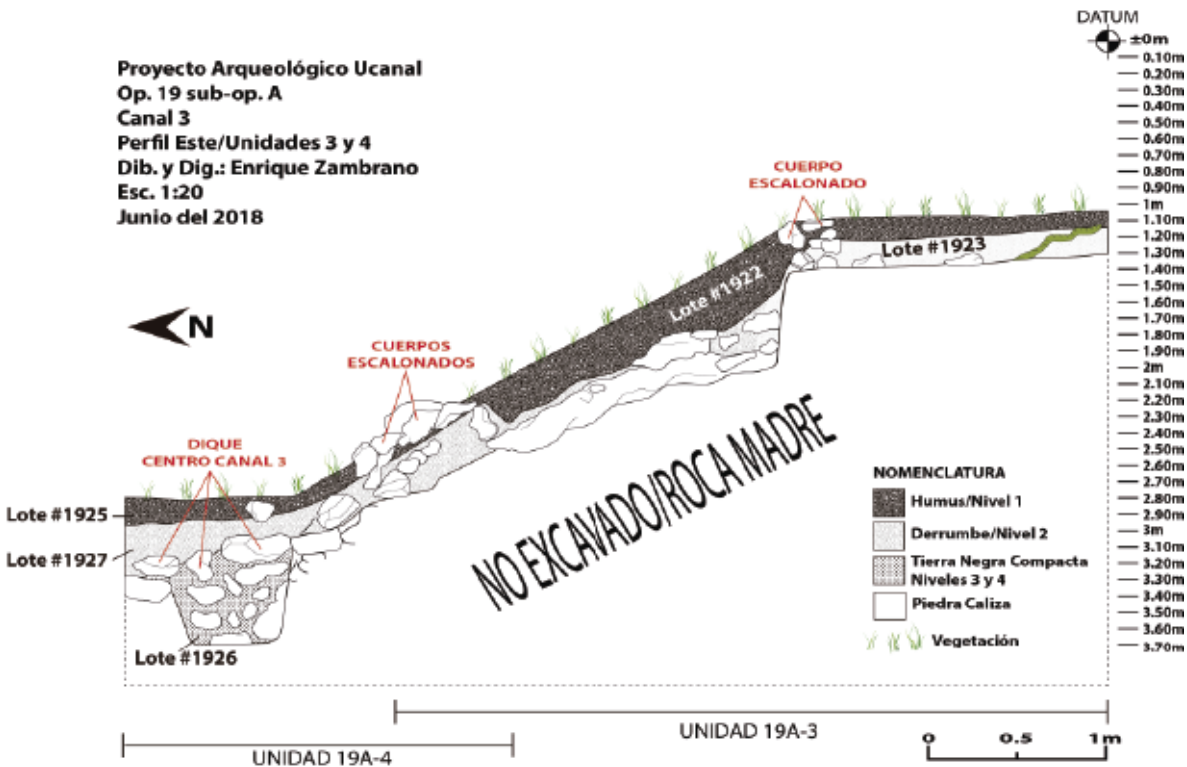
Proyecto Arqueológico Ucanal
Op. 19 sub-op. A
Canal 3
Perfil Este/Unidades 3 y 4
Dib. y Dig.: Enrique Zambrano
Esc. 1:20
Junio del 2018

DATUM
±0m
0.10m
0.20m
0.30m
0.40m
0.50m
0.60m
0.70m
0.80m
0.90m
1m
1.10m
1.20m
1.30m
1.40m
1.50m
1.60m
1.70m
1.80m
1.90m
2m
2.10m
2.20m
2.30m
2.40m
2.50m
2.60m
2.70m
2.80m
2.90m
3m
3.10m
3.20m
3.30m
3.40m
3.50m
3.60m
3.70m

N

CUERPO ESCALONADO

Lote #1923

Lote #1922

CUERPOS ESCALONADOS

DIQUE CENTRO CANAL 3

Lote #1925

Lote #1927

Lote #1926

NO EXCAVADO/ROCA MADRE

NOMENCLATURA
Humus/Nivel 1
Derrumbe/Nivel 2
Tierra Negra Compacta Niveles 3 y 4
Piedra Caliza
Vegetación

UNIDAD 19A-3

UNIDAD 19A-4

0 0.5 1m